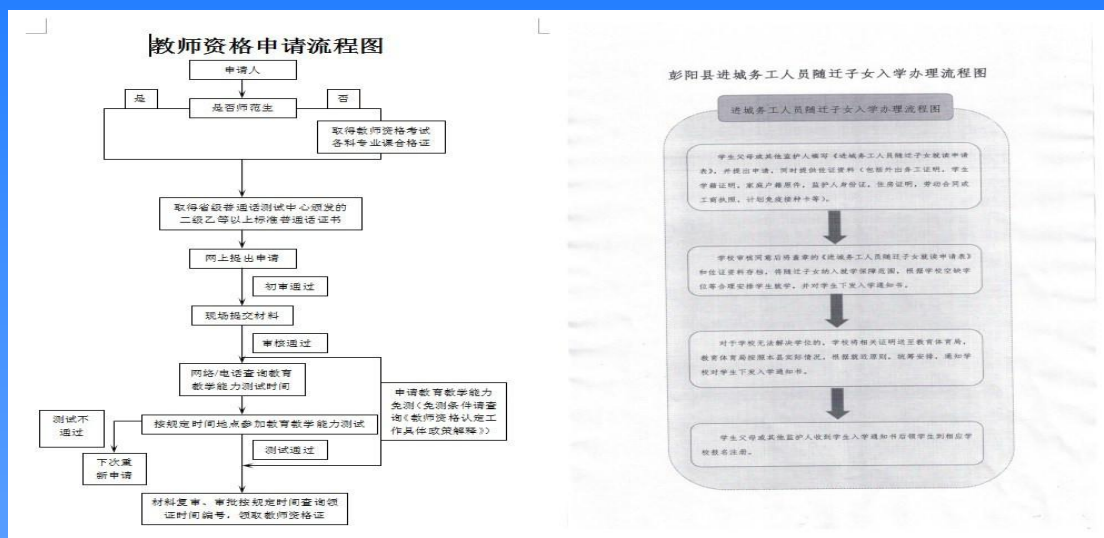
教师资格申请流程图

申请人

是 是否师范生 否

取得教师资格考试各科专业课合格证

取得省级普通话测试中心颁发的二级乙等以上标准普通话证书

网上提出申请

初审通过

现场提交材料

审核通过

网络/电话查询教育教学能力测试时间

申请教育教学能力免测（免测条件请查询《教师资格认定工作具体政策解释》）

测试不通过

按规定时间地点参加教育教学能力测试

下次重新申请

测试通过

材料复审、审批按规定时间查询领证时间编号，领取教师资格证

彭阳县进城务工人员随迁子女入学办理流程图

进城务工人员随迁子女入学办理流程图

学生父母或其他监护人填写《进城务工人员随迁子女就读申请表》，并提出申请，同时提供佐证资料（包括外出务工证明、学生学籍证明、家庭户籍原件、监护人身份证、住房证明、劳动合同或工商执照、计划免疫接种卡等）。

学校审核同意后将盖章的《进城务工人员随迁子女就读申请表》和佐证资料存档，将随迁子女纳入就学保障范围，根据学校容纳学位等合理安排学生就学，并对学生下发入学通知书。

对于学校无法解决学位的，学校将相关证明送至教育体育局，教育体育局按照本县实际情况，根据就近原则，统筹安排，通知学校对学生下发入学通知书。

学生父母或其他监护人收到学生入学通知书后领学生到相应学校报名注册。